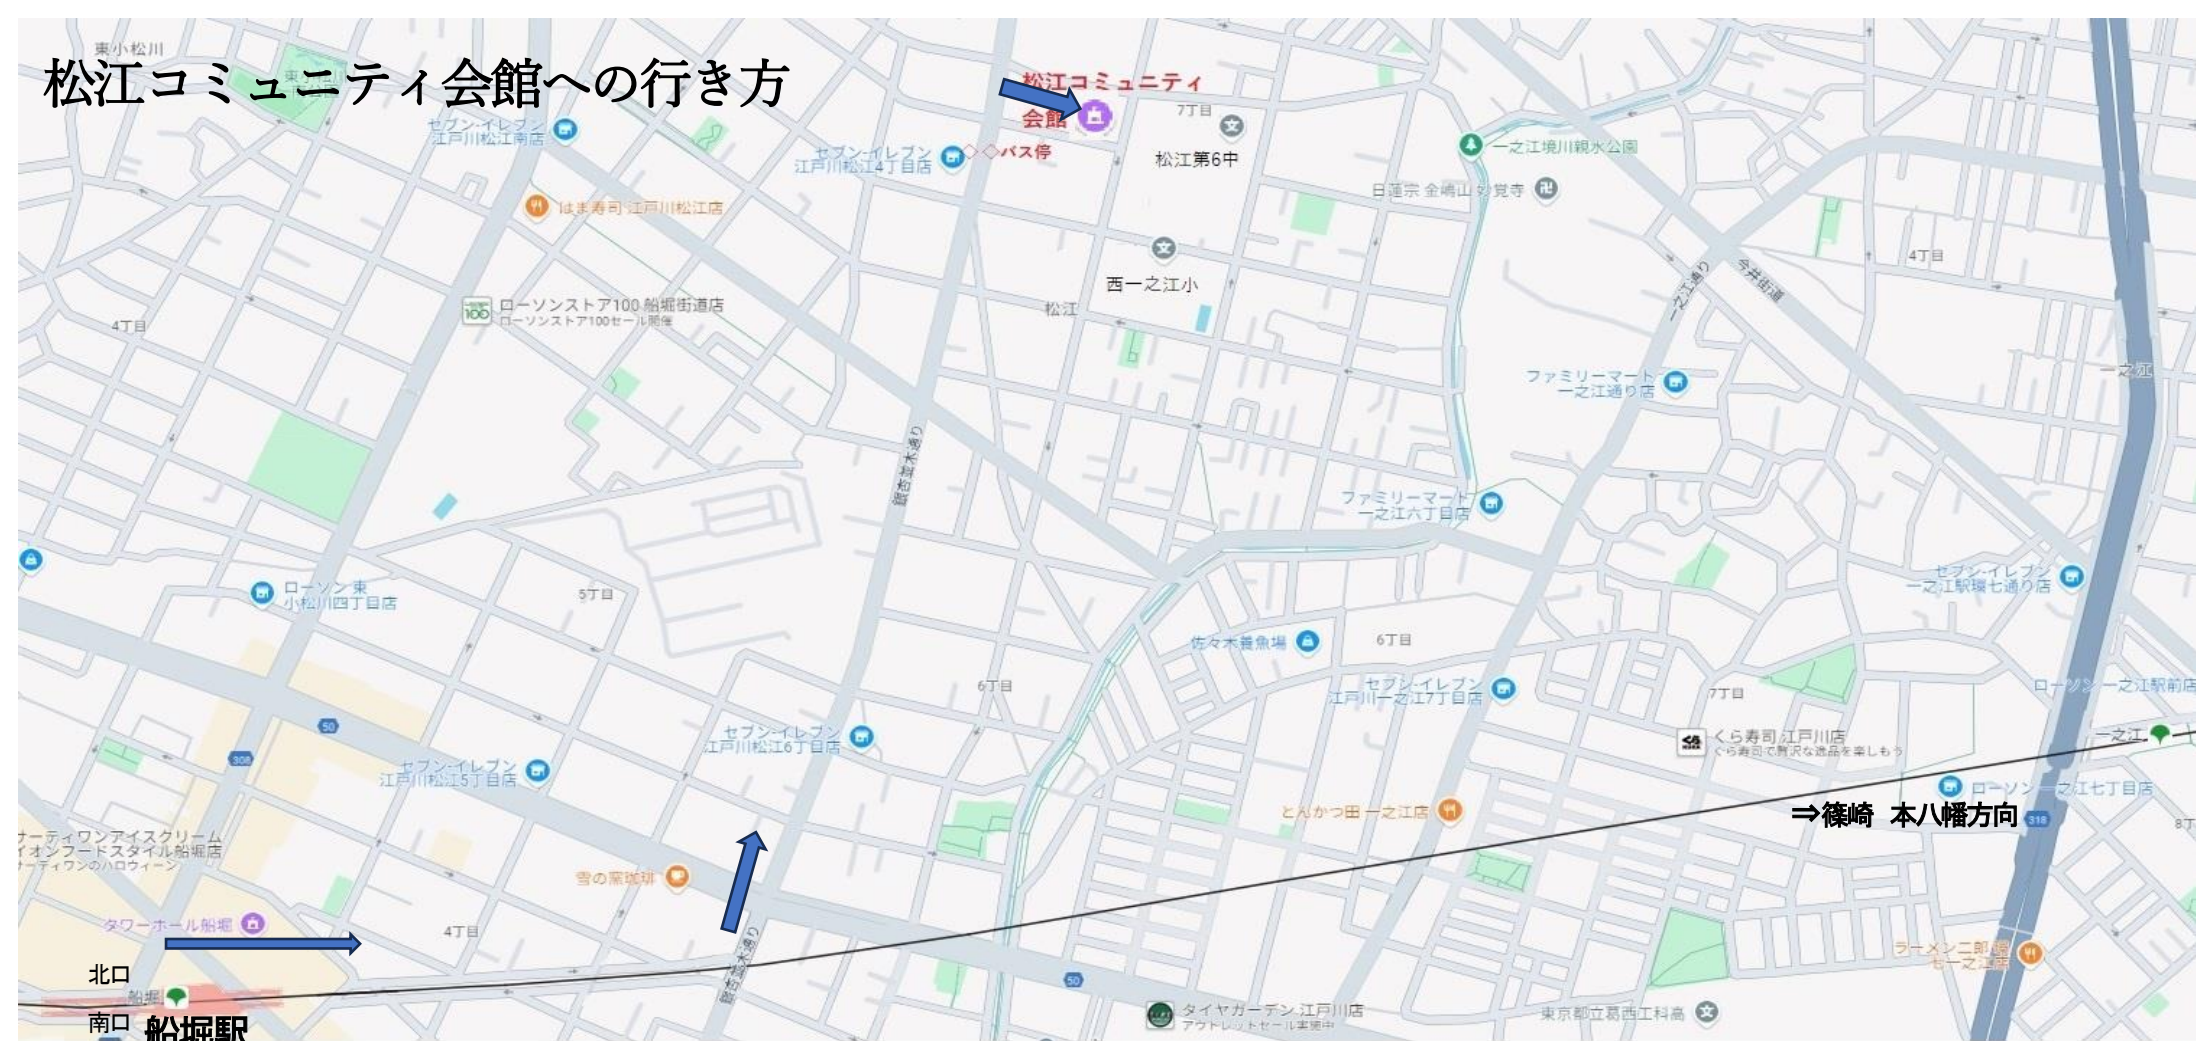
松江コミュニティ会館への行き方

東小松川

松江コミュニティ会館

7丁目

◇◇バス停

松江第6中

セブン-イレブン 江戸川松江南店

セブン-イレブン 江戸川松江4丁目店

一之江境川親水公園

日蓮宗 全嶋山 妙覚寺

はま寿司 江戸川松江店

西一之江小

ローソンストア100 船堀街道店
ローソンストア100セール開催

松江

4丁目

4丁目

一之江通り

今井街道

ファミリーマート 一之江通り店

鹿骨街道

ファミリーマート 一之江六丁目店

セブン-イレブン 一之江駅環七通り店

ローソン 東小松川四丁目店

5丁目

佐々木養魚場

6丁目

6丁目

セブン-イレブン 江戸川一之江7丁目店

7丁目

ローソン 一之江駅前店

セブン-イレブン 江戸川松江6丁目店

くら寿司 江戸川店
くら寿司で贅沢な逸品を楽しもう

一之江

50

308

セブン-イレブン 江戸川松江5丁目店

ローソン 一之江七丁目店

⇒篠崎　本八幡方向

318

8丁

とんかつ田 一之江店

サーティワンアイスクリーム イオンフードスタイル船堀店
サーティワンのハロウィーン

雪の案珈琲

タワーホール船堀

4丁目

鹿骨街道

ラーメン二郎 一之江店

北口

船堀

50

南口

船堀駅

タイヤガーデン 江戸川店
アウトレットセール実施中

東京都立葛西工科高